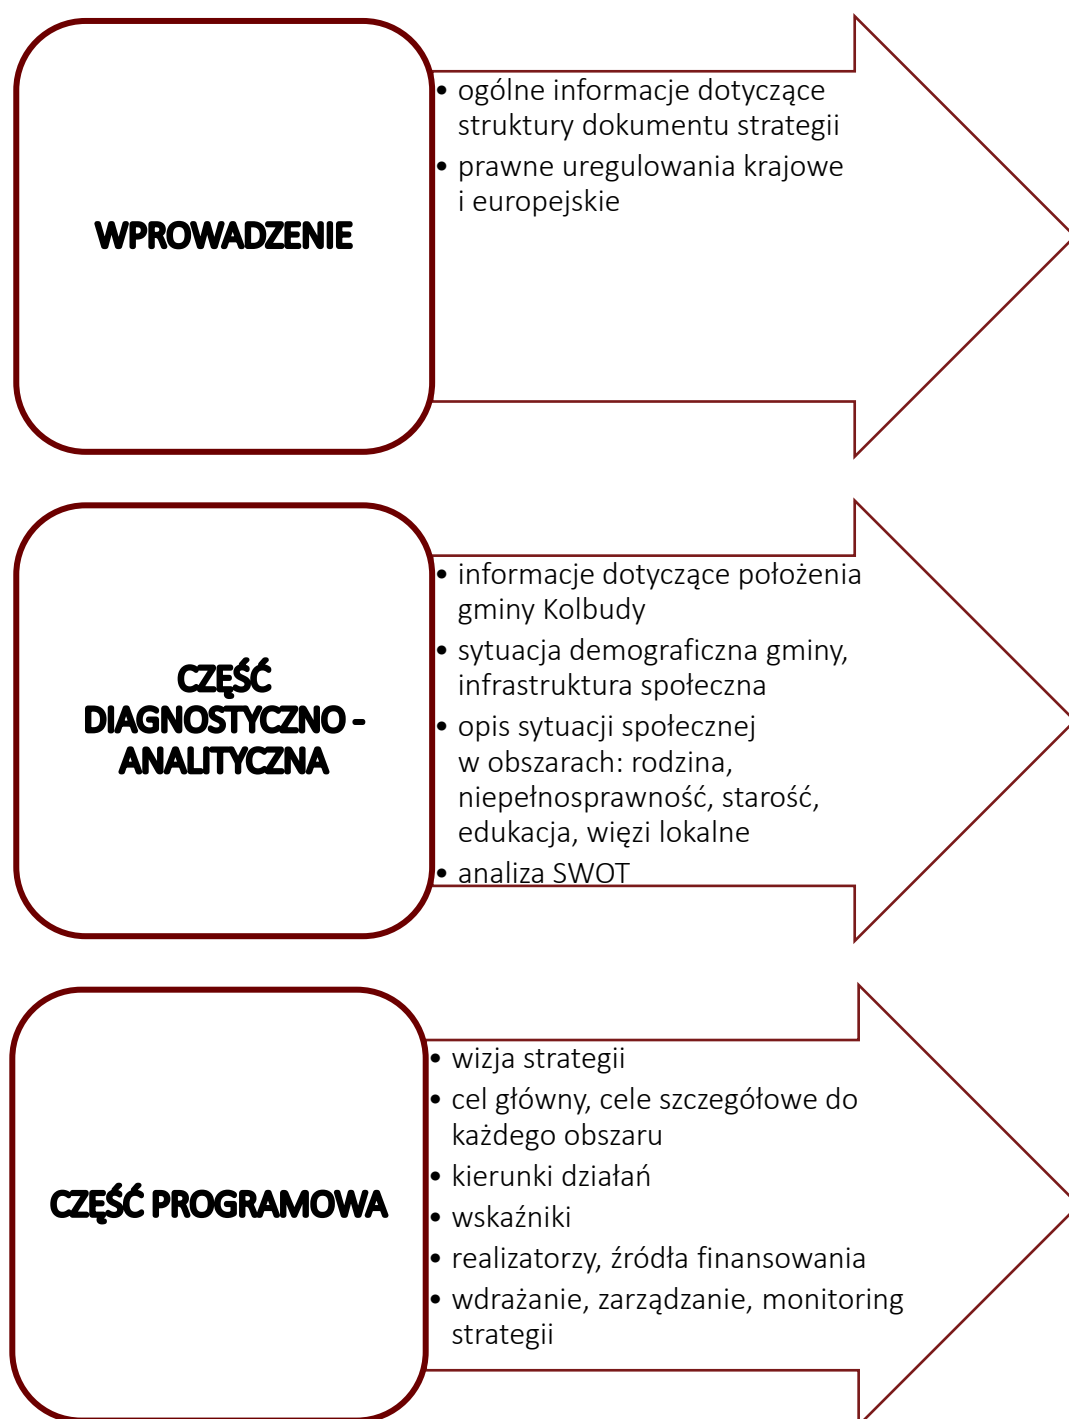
WPROWADZENIE

• ogólne informacje dotyczące struktury dokumentu strategii
• prawne uregulowania krajowe i europejskie

CZĘŚĆ DIAGNOSTYCZNO - ANALITYCZNA

• informacje dotyczące położenia gminy Kolbudy
• sytuacja demograficzna gminy, infrastruktura społeczna
• opis sytuacji społecznej w obszarach: rodzina, niepełnosprawność, starość, edukacja, więzi lokalne
• analiza SWOT

CZĘŚĆ PROGRAMOWA

• wizja strategii
• cel główny, cele szczegółowe do każdego obszaru
• kierunki działań
• wskaźniki
• realizatorzy, źródła finansowania
• wdrażanie, zarządzanie, monitoring strategii